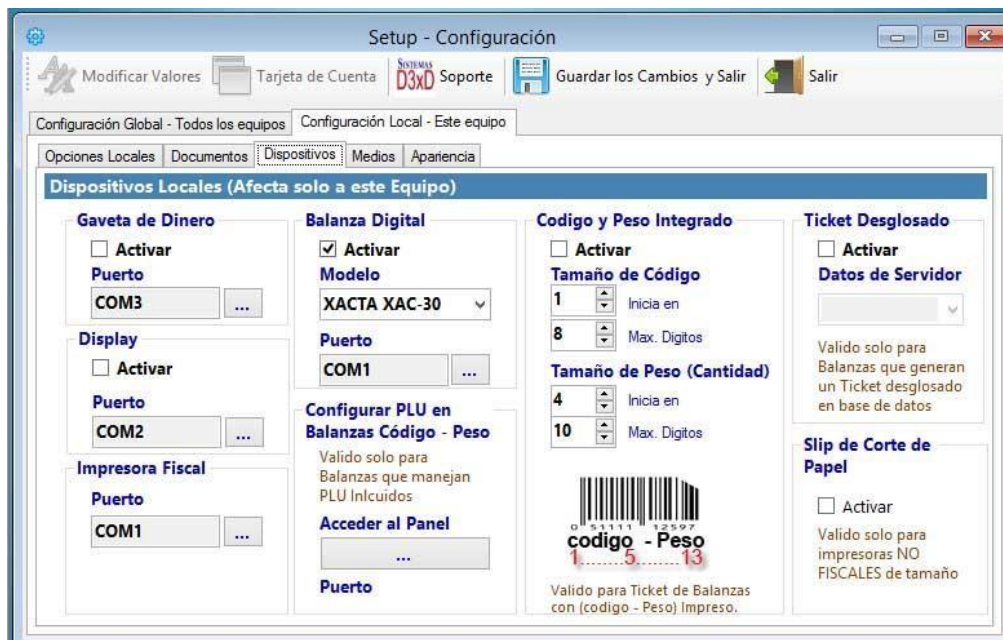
Setup - Configuración

Modificar Valores
Tarjeta de Cuenta
SISTEMAS D3xD Soporte
Guardar los Cambios y Salir
Salir

Configuración Global - Todos los equipos
Configuración Local - Este equipo

Opciones Locales
Documentos
Dispositivos
Medios
Apariencia

Dispositivos Locales (Afecta solo a este Equipo)

Gaveta de Dinero
Activar
Puerto
COM3
...

Display
Activar
Puerto
COM2
...

Impresora Fiscal
Puerto
COM1
...

Balanza Digital
Activar
Modelo
XACTA XAC-30
Puerto
COM1
...

Configurar PLU en Balanzas Código - Peso
Valido solo para Balanzas que manejan PLU Inlcuidos
Acceder al Panel
...
Puerto

Codigo y Peso Integrado
Activar
Tamaño de Código
1
Inicia en
8
Max. Digitos
Tamaño de Peso (Cantidad)
4
Inicia en
10
Max. Digitos
0 51111 12597
codigo - Peso
1......5......13
Valido para Ticket de Balanzas con (codigo - Peso) Impreso.

Ticket Desglosado
Activar
Datos de Servidor
Valido solo para Balanzas que generan un Ticket desglosado en base de datos

Slip de Corte de Papel
Activar
Valido solo para impresoras NO FISCALES de tamaño